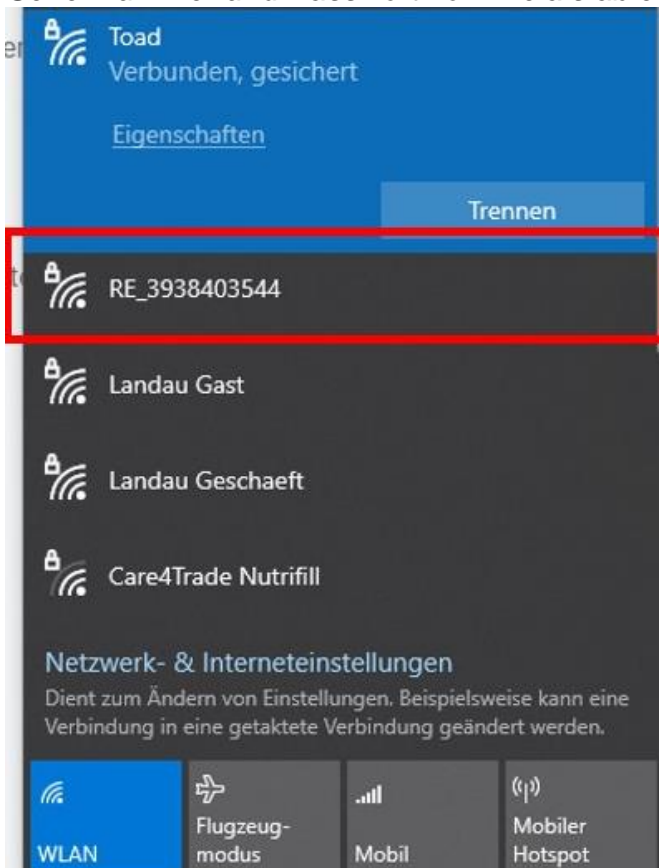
Toad
Verbunden, gesichert

Eigenschaften

Trennen

RE_3938403544

Landau Gast

Landau Geschaeft

Care4Trade Nutrifill

Netzwerk- & Interneteinstellungen
Dient zum Ändern von Einstellungen. Beispielsweise kann eine Verbindung in eine getaktete Verbindung geändert werden.

WLAN

Flugzeug-
modus

Mobil

Mobiler
Hotspot